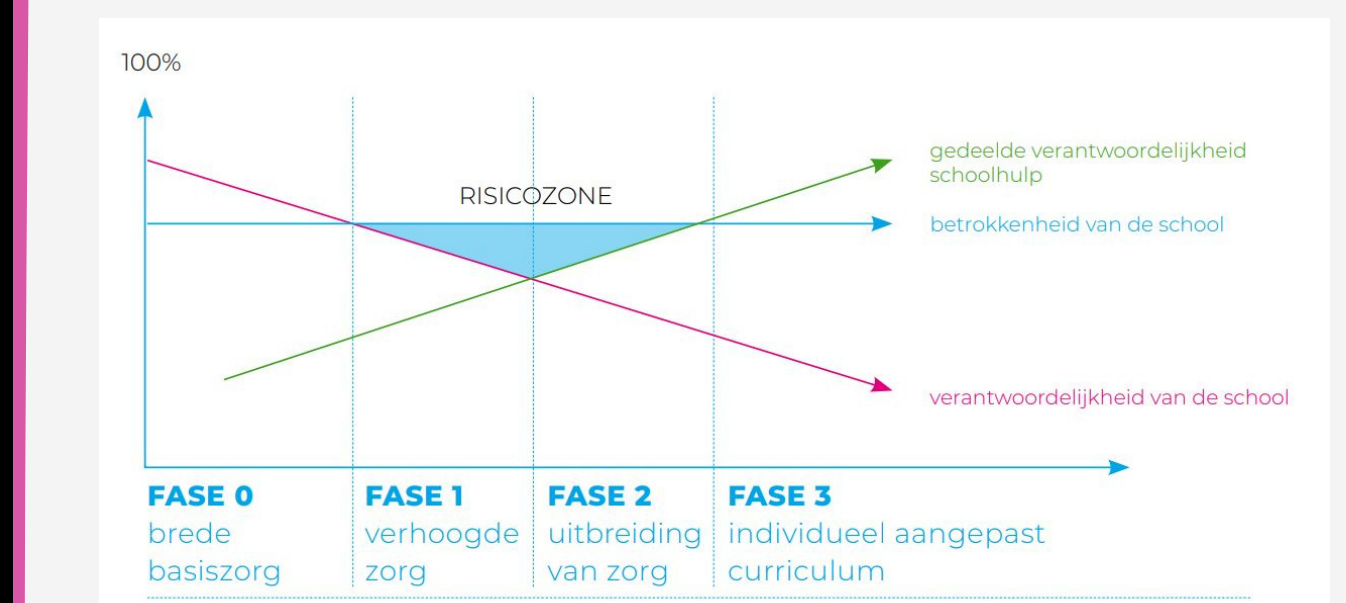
100%

RISICOZONE

gedeelde verantwoordelijkheid schoolhulp

betrokkenheid van de school

verantwoordelijkheid van de school

FASE 0
brede basiszorg

FASE 1
verhoogde zorg

FASE 2
uitbreiding van zorg

FASE 3
individueel aangepast curriculum